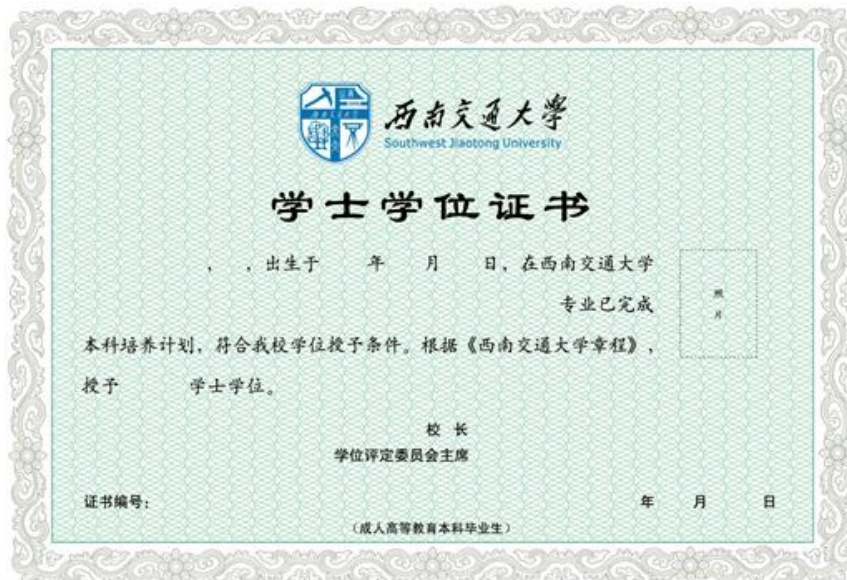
西南交通大学
Southwest Jiaotong University

学士学位证书

， ，出生于 年 月 日，在西南交通大学 专业已完成本科培养计划，符合我校学位授予条件。根据《西南交通大学章程》，授予 学士学位。

照片

校长
学位评定委员会主席

证书编号： 年 月 日

（成人高等教育本科毕业生）